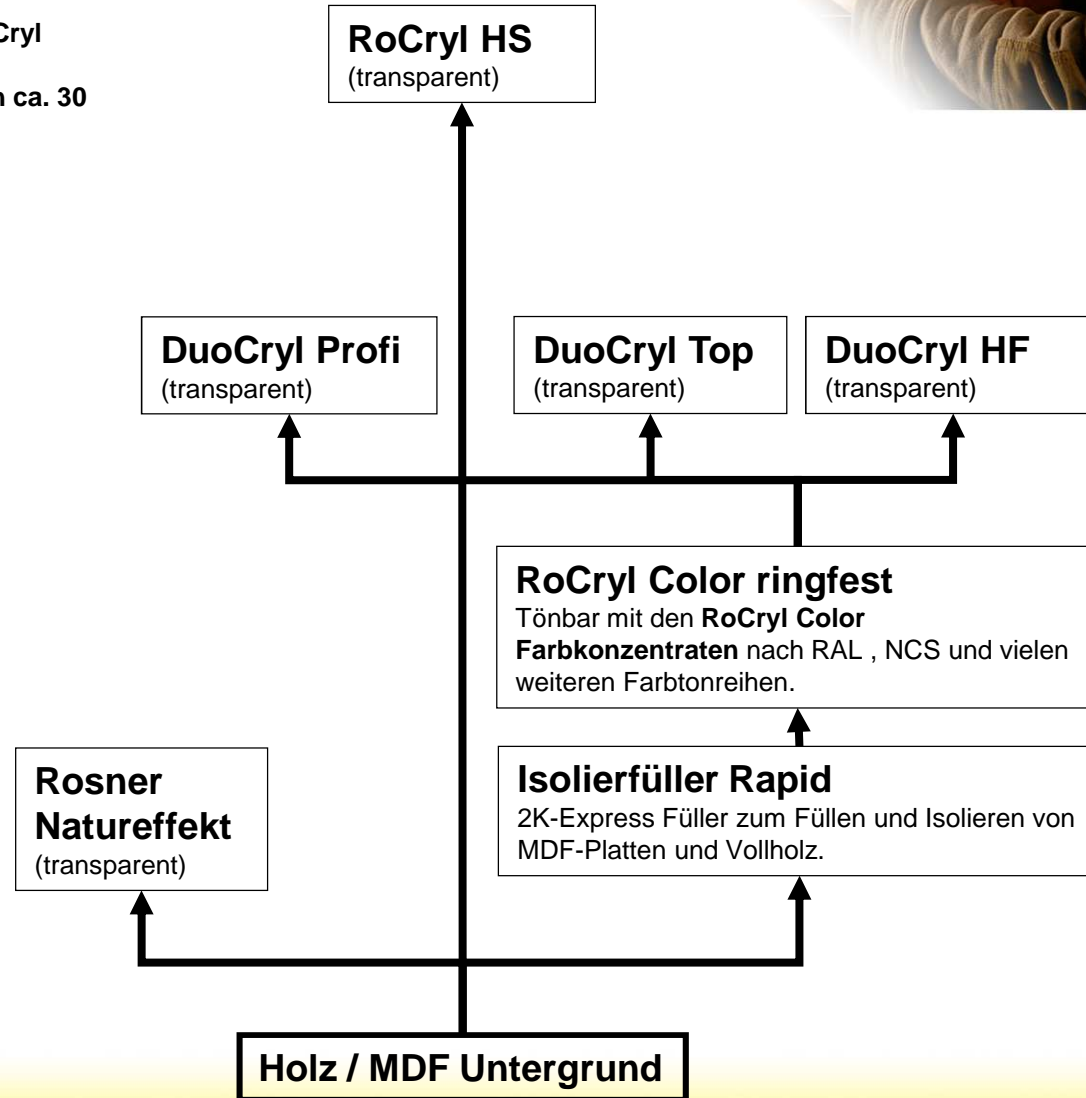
Cryl

n ca. 30

RoCryl HS
(transparent)

DuoCryl Profi
(transparent)

DuoCryl Top
(transparent)

DuoCryl HF
(transparent)

RoCryl Color ringfest
Tönbar mit den **RoCryl Color Farbkonzentraten** nach RAL , NCS und vielen weiteren Farbtonreihen.

Rosner Natureffekt
(transparent)

Isolierfüller Rapid
2K-Express Füller zum Füllen und Isolieren von MDF-Platten und Vollholz.

Holz / MDF Untergrund